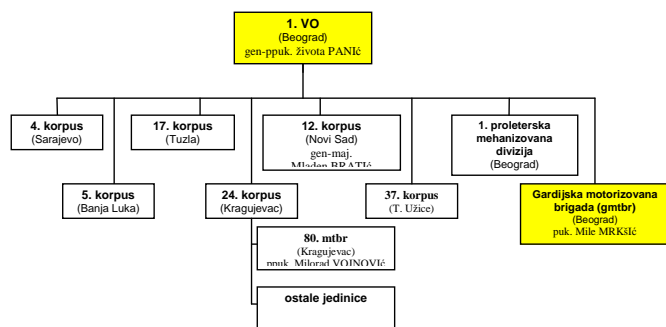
1. VO
(Beograd)
gen-ppuk. života PANIć

4. korpus
(Sarajevo)

17. korpus
(Tuzla)

12. korpus
(Novi Sad)
gen-maj.
Mladen BRATIĆ

1. proleterska mehanizovana divizija
(Beograd)

5. korpus
(Banja Luka)

24. korpus
(Kragujevac)

37. korpus
(T. Užice)

Gardijska motorizovana brigada (gmtbr)
(Beograd)
puk. Mile MRKšić

80. mtbr
(Kragujevac)
ppuk. Milorad VOJNOVIĆ

ostale jedinice